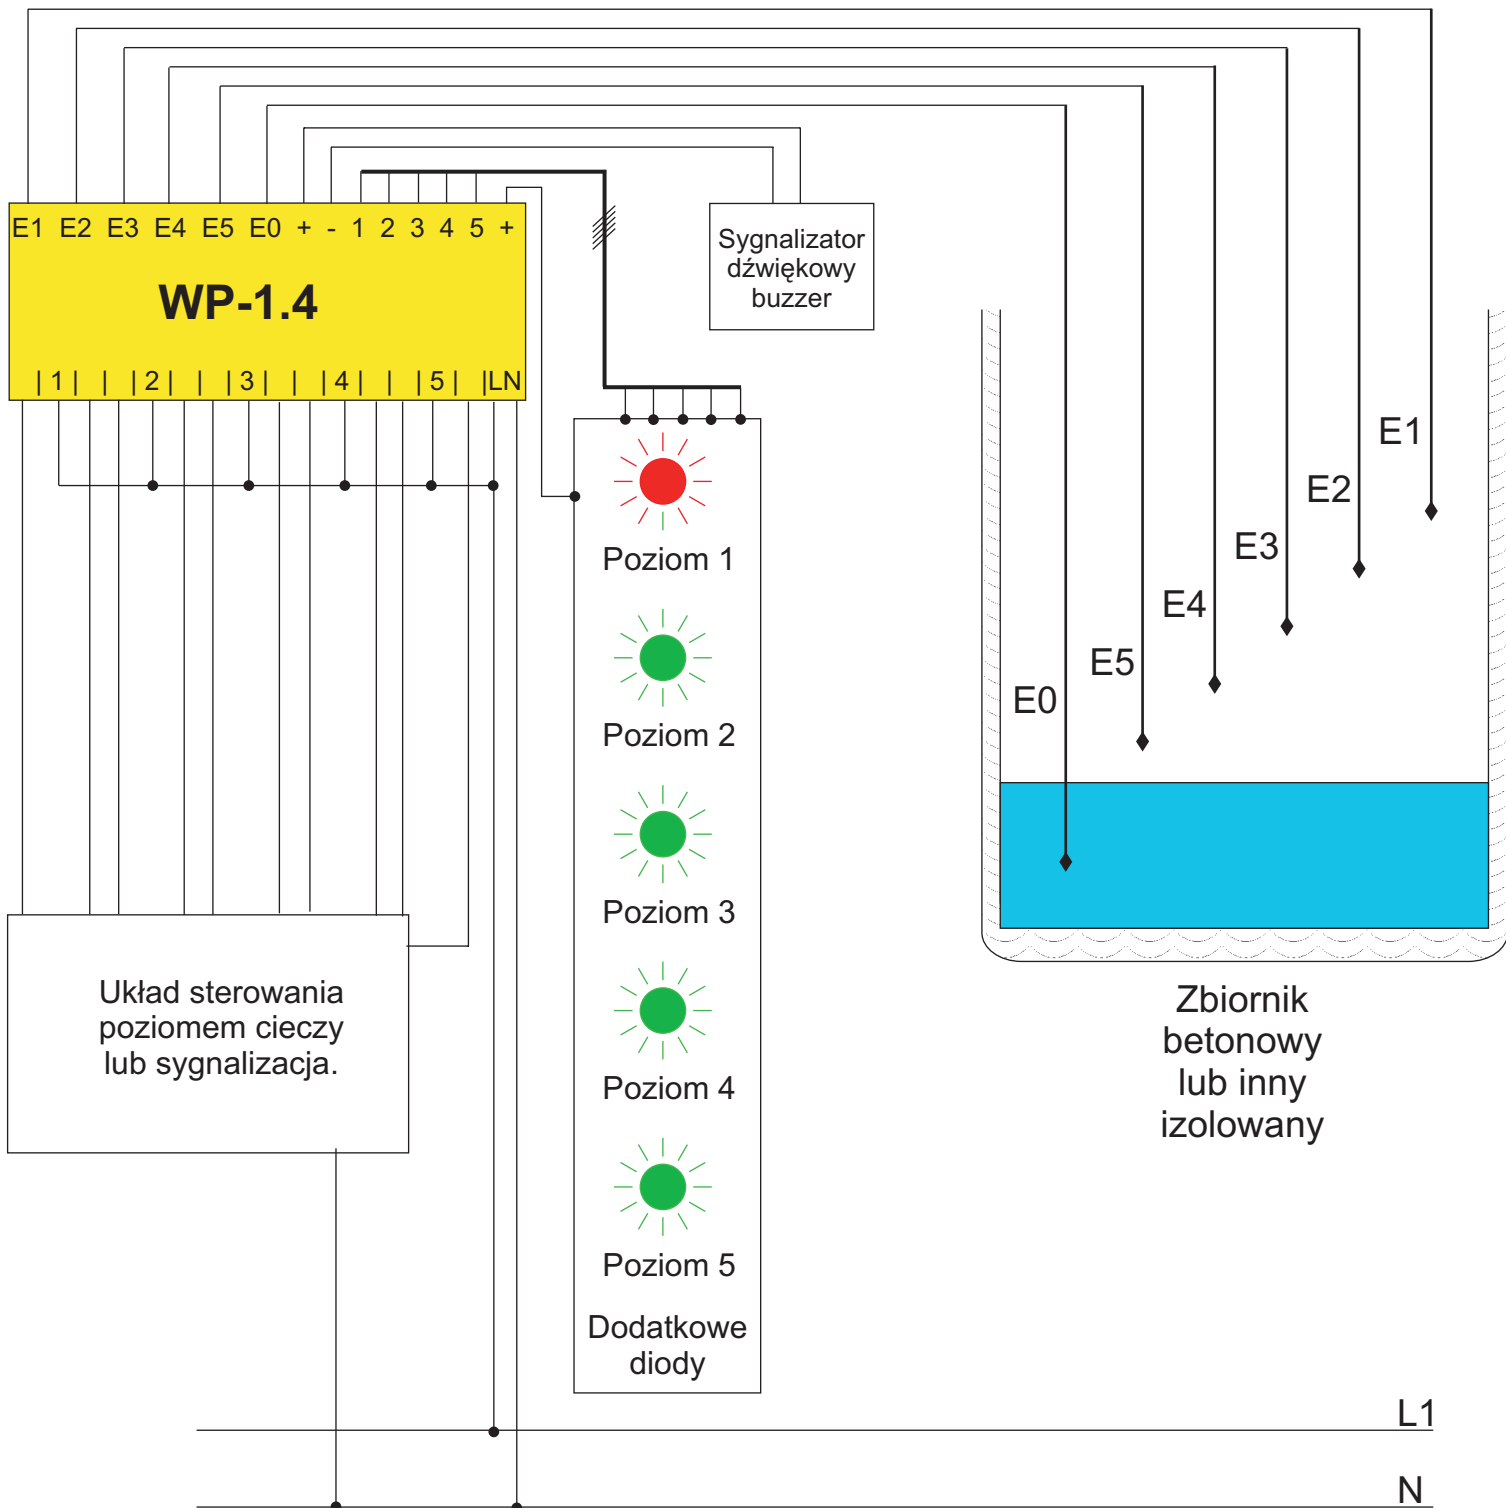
E1 E2 E3 E4 E5 E0 + - 1 2 3 4 5 +

WP-1.4

| 1 | | | 2 | | | 3 | | | 4 | | | 5 | |LN

Sygnalizator dźwiękowy buzzer

Poziom 1

Poziom 2

Poziom 3

Poziom 4

Poziom 5

Dodatkowe diody

E1

E2

E3

E4

E5

E0

Zbiornik betonowy lub inny izolowany

Układ sterowania poziomem cieczy lub sygnalizacja.

L1

N